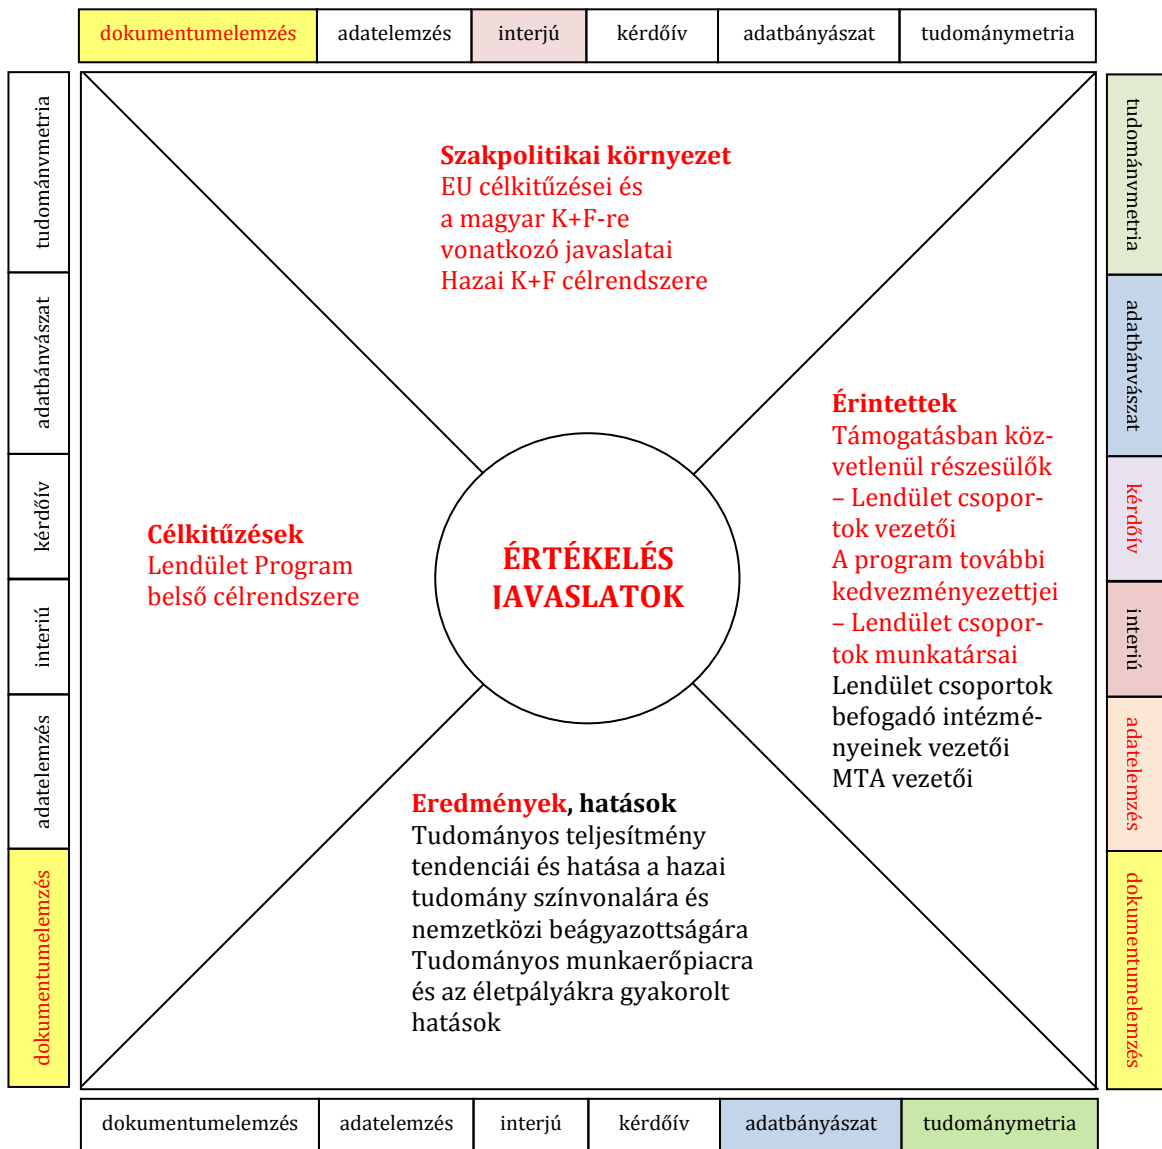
| dokumentumelemzés | adatelemzés | interjú | kérdőív | adatbányászat | tudománymetria |
|---|---|---|---|---|---|

tudománymetria
adatbányászat
kérdőív
interjú
adatelemzés
dokumentumelemzés

Szakpolitikai környezet
EU célkitűzései és a magyar K+F-re vonatkozó javaslatai
Hazai K+F célrendszere

Célkitűzések
Lendület Program belső célrendszere

ÉRTÉKELÉS
JAVASLATOK

Érintettek
Támogatásban közvetlenül részesülők – Lendület csoportok vezetői
A program további kedvezményezettjei – Lendület csoportok munkatársai
Lendület csoportok befogadó intézményeinek vezetői
MTA vezetői

Eredmények, hatások
Tudományos teljesítmény tendenciái és hatása a hazai tudomány színvonalára és nemzetközi beágyazottságára
Tudományos munkaerőpiacra és az életpályákra gyakorolt hatások

tudománymetria
adatbányászat
kérdőív
interjú
adatelemzés
dokumentumelemzés

| dokumentumelemzés | adatelemzés | interjú | kérdőív | adatbányászat | tudománymetria |
|---|---|---|---|---|---|